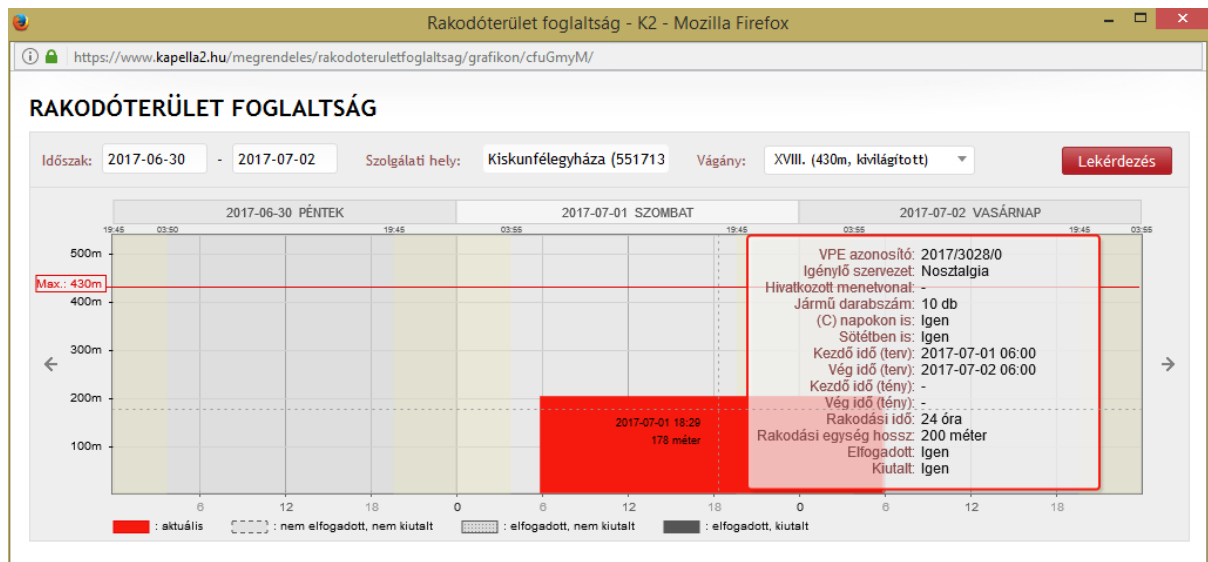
Rakodóterület foglaltság - K2 - Mozilla Firefox

https://www.kapella2.hu/megrendeles/rakodoteruletfoglaltsag/grafikon/cfuGmyM/

RAKODÓTERÜLET FOGLALTSÁG

Időszak: 2017-06-30 - 2017-07-02 Szolgálati hely: Kiskunfélegyháza (551713 Vágány: XVIII. (430m, kivilágított) Lekérdezés

2017-06-30 PÉNTEK | 2017-07-01 SZOMBAT | 2017-07-02 VASÁRNAP

19:45 03:50 19:45 03:55 19:45 03:55 19:45 03:55

500m
Max.: 430m
400m
300m
200m
100m

2017-07-01 18:29
178 méter

VPE azonosító: 2017/3028/0
Igénylő szervezet: Nosztalgia
Hivatkozott menetvonal: -
Jármű darabszám: 10 db
(C) napokon is: Igen
Sötétben is: Igen
Kezdő idő (terv): 2017-07-01 06:00
Vég idő (terv): 2017-07-02 06:00
Kezdő idő (tény): -
Vég idő (tény): -
Rakodási idő: 24 óra
Rakodási egység hossz: 200 méter
Elfogadott: Igen
Kiutalt: Igen

6 12 18 0 6 12 18 0 6 12 18

: aktuális : nem elfogadott, nem kiutalt : elfogadott, nem kiutalt : elfogadott, kiutalt